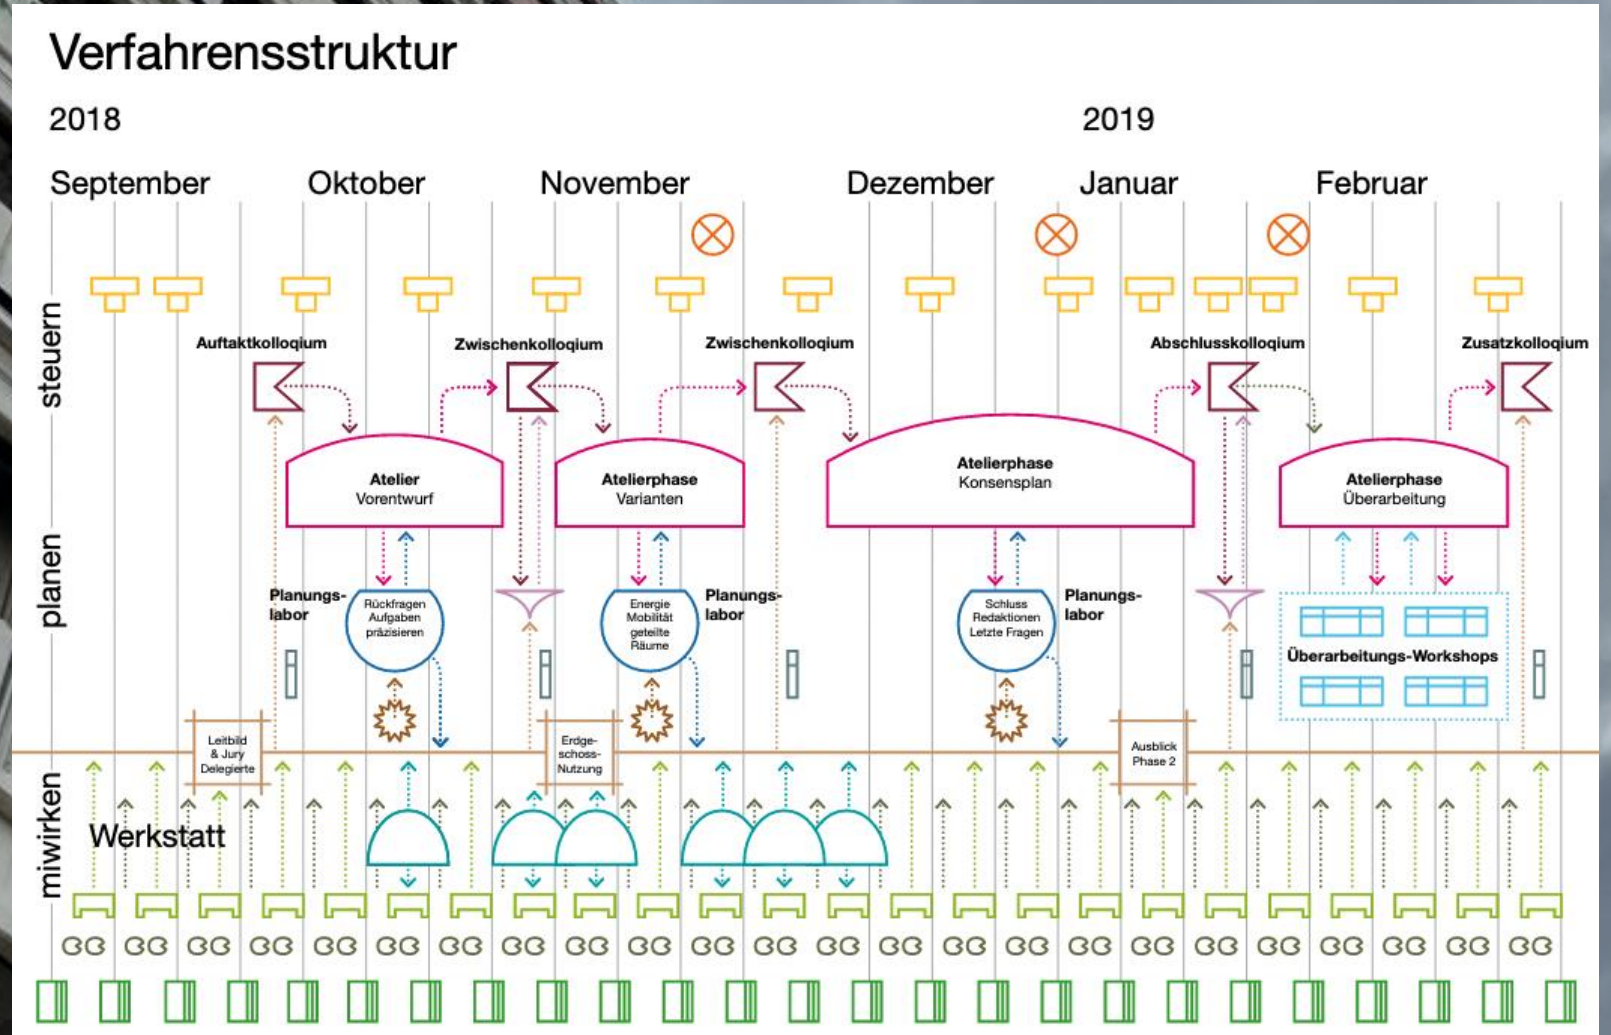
Verfahrensstruktur

2018

2019

September

Oktober

November

Dezember

Januar

Februar

steuern

planen

miwirken

Auftaktkolloqium

Zwischenkolloqium

Zwischenkolloqium

Abschlusskolloqium

Zusatzkolloqium

Atelier
Vorentwurf

Atelierphase
Varianten

Atelierphase
Konsensplan

Atelierphase
Überarbeitung

Planungslabor

Rückfragen Aufgaben präzisieren

Energie Mobilität geteilte Räume

Planungslabor

Schluss Redaktionen Letzte Fragen

Planungslabor

Überarbeitungs-Workshops

Leitbild & Jury Delegierte

Erdgeschoss-Nutzung

Ausblick Phase 2

Werkstatt